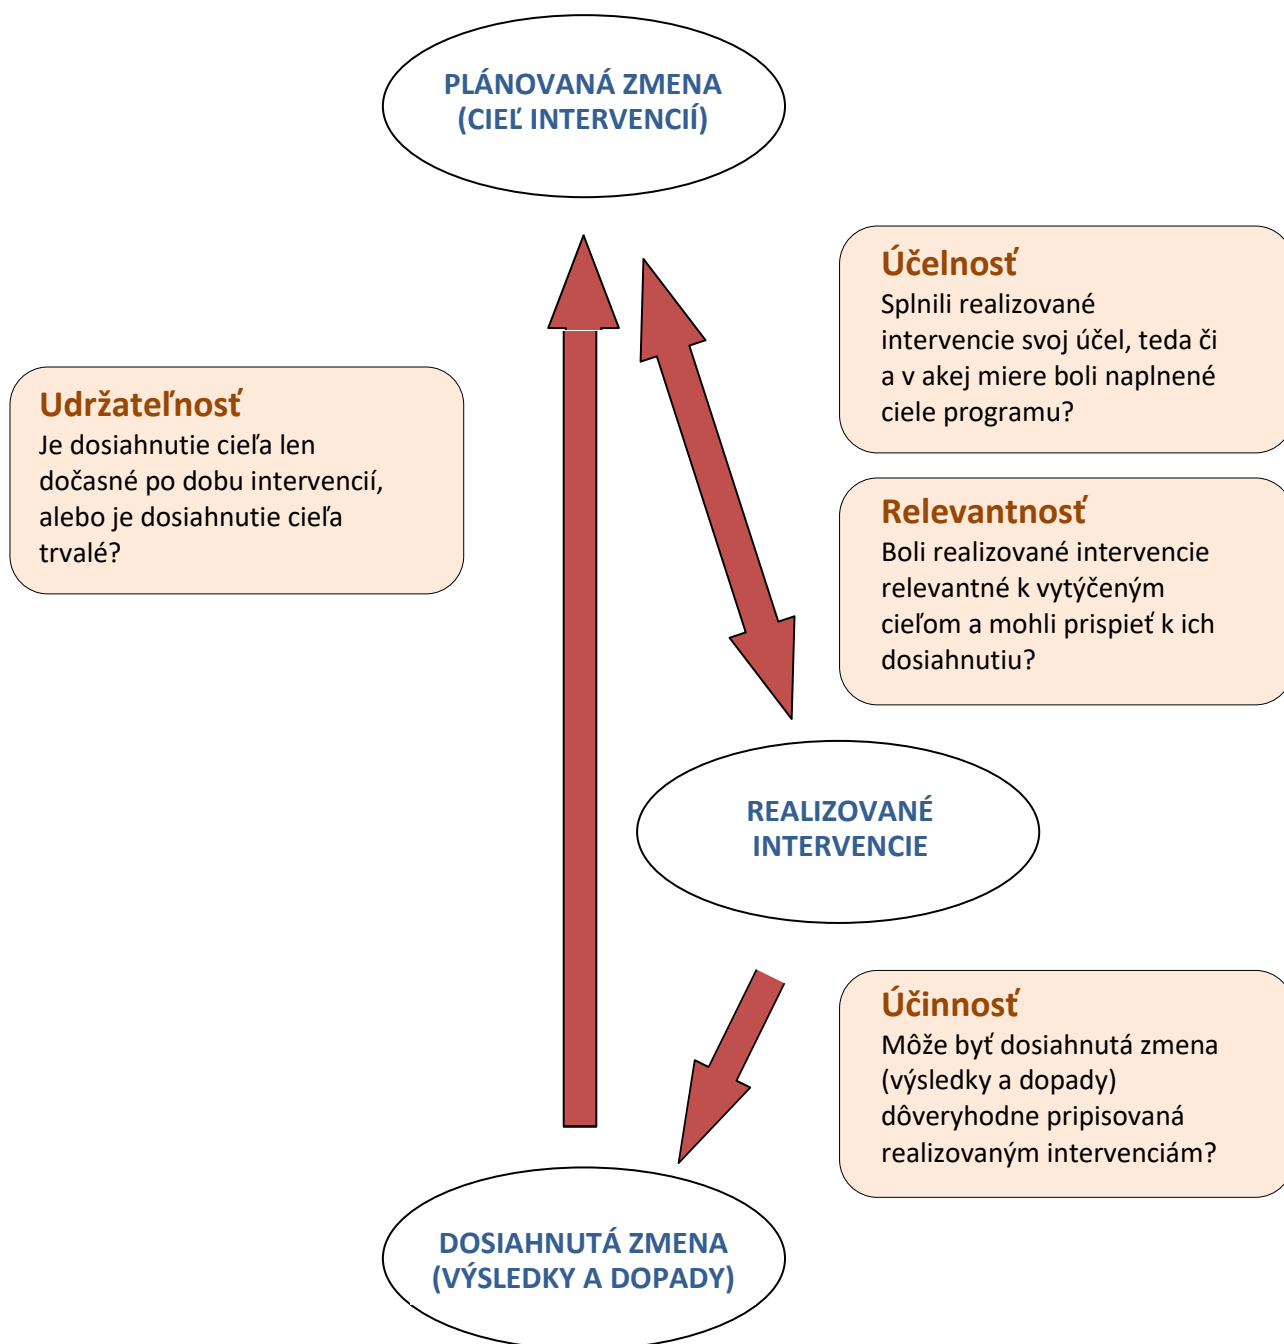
PLÁNOVANÁ ZMENA
(CIEĽ INTERVENCIÍ)

Účelnosť
Splnili realizované intervencie svoj účel, teda či a v akej miere boli naplnené ciele programu?

Udržateľnosť
Je dosiahnutie cieľa len dočasné po dobu intervencií, alebo je dosiahnutie cieľa trvalé?

Relevantnosť
Boli realizované intervencie relevantné k vytýčeným cieľom a mohli prispieť k ich dosiahnutiu?

REALIZOVANÉ
INTERVENCIE

Účinnosť
Môže byť dosiahnutá zmena (výsledky a dopady) dôveryhodne pripisovaná realizovaným intervenciám?

DOSIAHNUTÁ ZMENA
(VÝSLEDKY A DOPADY)